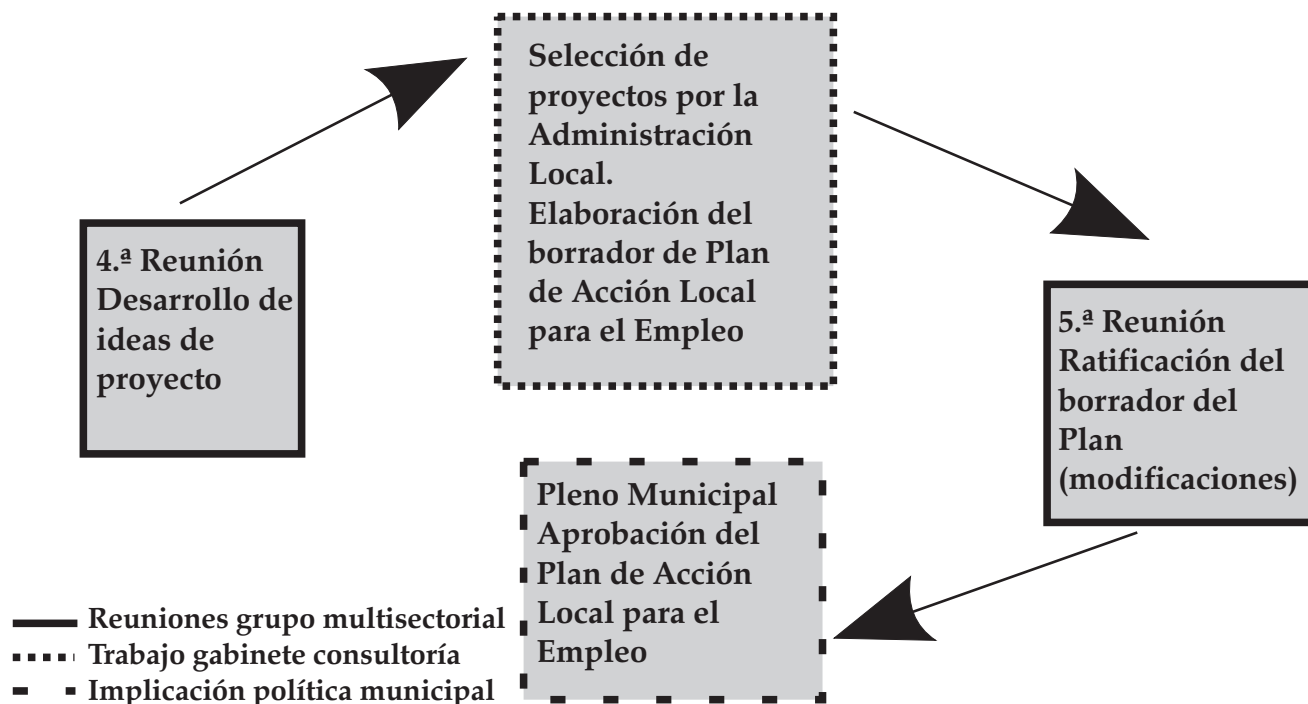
4.ª Reunión
Desarrollo de ideas de proyecto

Selección de proyectos por la Administración Local.
Elaboración del borrador de Plan de Acción Local para el Empleo

5.ª Reunión
Ratificación del borrador del Plan (modificaciones)

Pleno Municipal
Aprobación del Plan de Acción Local para el Empleo

Reuniones grupo multisectorial
Trabajo gabinete consultoría
Implicación política municipal